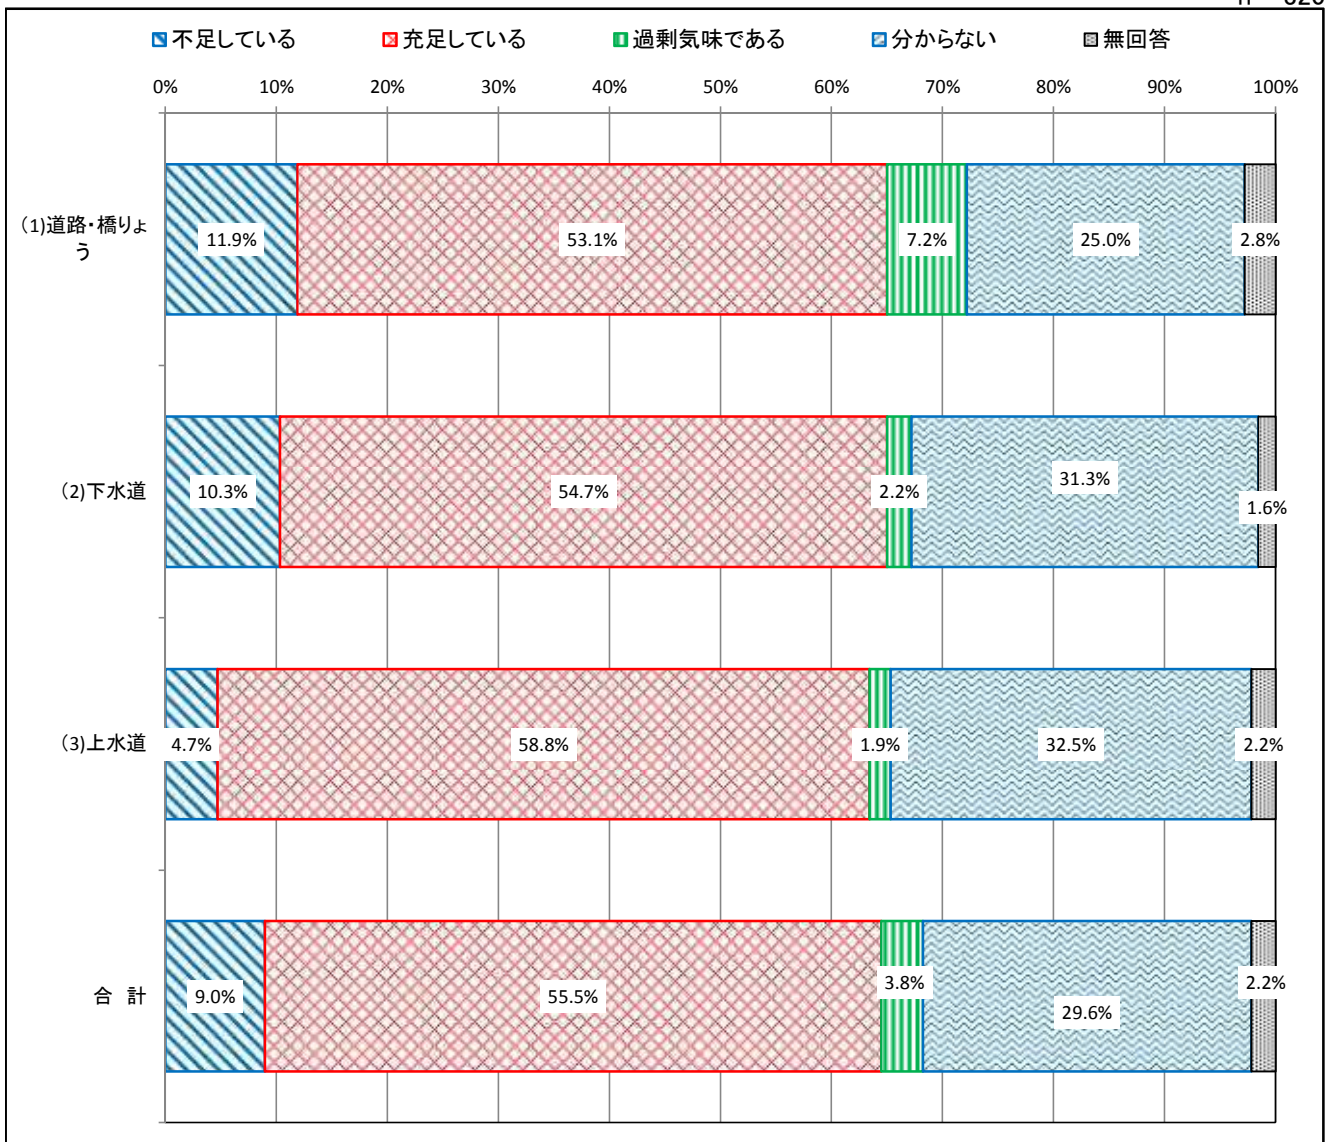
不足している
充足している
過剰気味である
分からない
無回答

0% 10% 20% 30% 40% 50% 60% 70% 80% 90% 100%

(1)道路・橋りょう
11.9% 53.1% 7.2% 25.0% 2.8%

(2)下水道
10.3% 54.7% 2.2% 31.3% 1.6%

(3)上水道
4.7% 58.8% 1.9% 32.5% 2.2%

合 計
9.0% 55.5% 3.8% 29.6% 2.2%